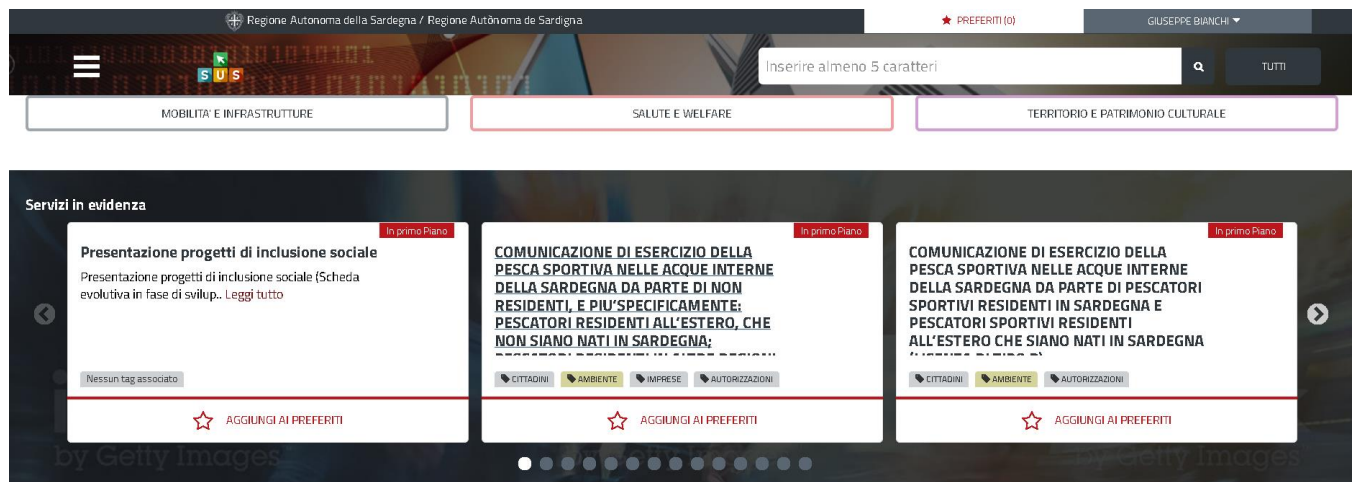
Regione Autonoma della Sardegna / Regione Autònoma de Sardigna

PREFERITI (0)

GIUSEPPE BIANCHI

SUS

Inserire almeno 5 caratteri

TUTTI

MOBILITA' E INFRASTRUTTURE

SALUTE E WELFARE

TERRITORIO E PATRIMONIO CULTURALE

Servizi in evidenza

In primo Piano

Presentazione progetti di inclusione sociale

Presentazione progetti di inclusione sociale (Scheda evolutiva in fase di svilup.. Leggi tutto

Nessun tag associato

AGGIUNGI AI PREFERITI

In primo Piano

COMUNICAZIONE DI ESERCIZIO DELLA PESCA SPORTIVA NELLE ACQUE INTERNE DELLA SARDEGNA DA PARTE DI NON RESIDENTI, E PIU'SPECIFICAMENTE: PESCATORI RESIDENTI ALL'ESTERO, CHE NON SIANO NATI IN SARDEGNA; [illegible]

CITTADINI AMBIENTE IMPRESE AUTORIZZAZIONI

AGGIUNGI AI PREFERITI

In primo Piano

COMUNICAZIONE DI ESERCIZIO DELLA PESCA SPORTIVA NELLE ACQUE INTERNE DELLA SARDEGNA DA PARTE DI PESCATORI SPORTIVI RESIDENTI IN SARDEGNA E PESCATORI SPORTIVI RESIDENTI ALL'ESTERO CHE SIANO NATI IN SARDEGNA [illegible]

CITTADINI AMBIENTE AUTORIZZAZIONI

AGGIUNGI AI PREFERITI

by Getty Images

by Getty Images